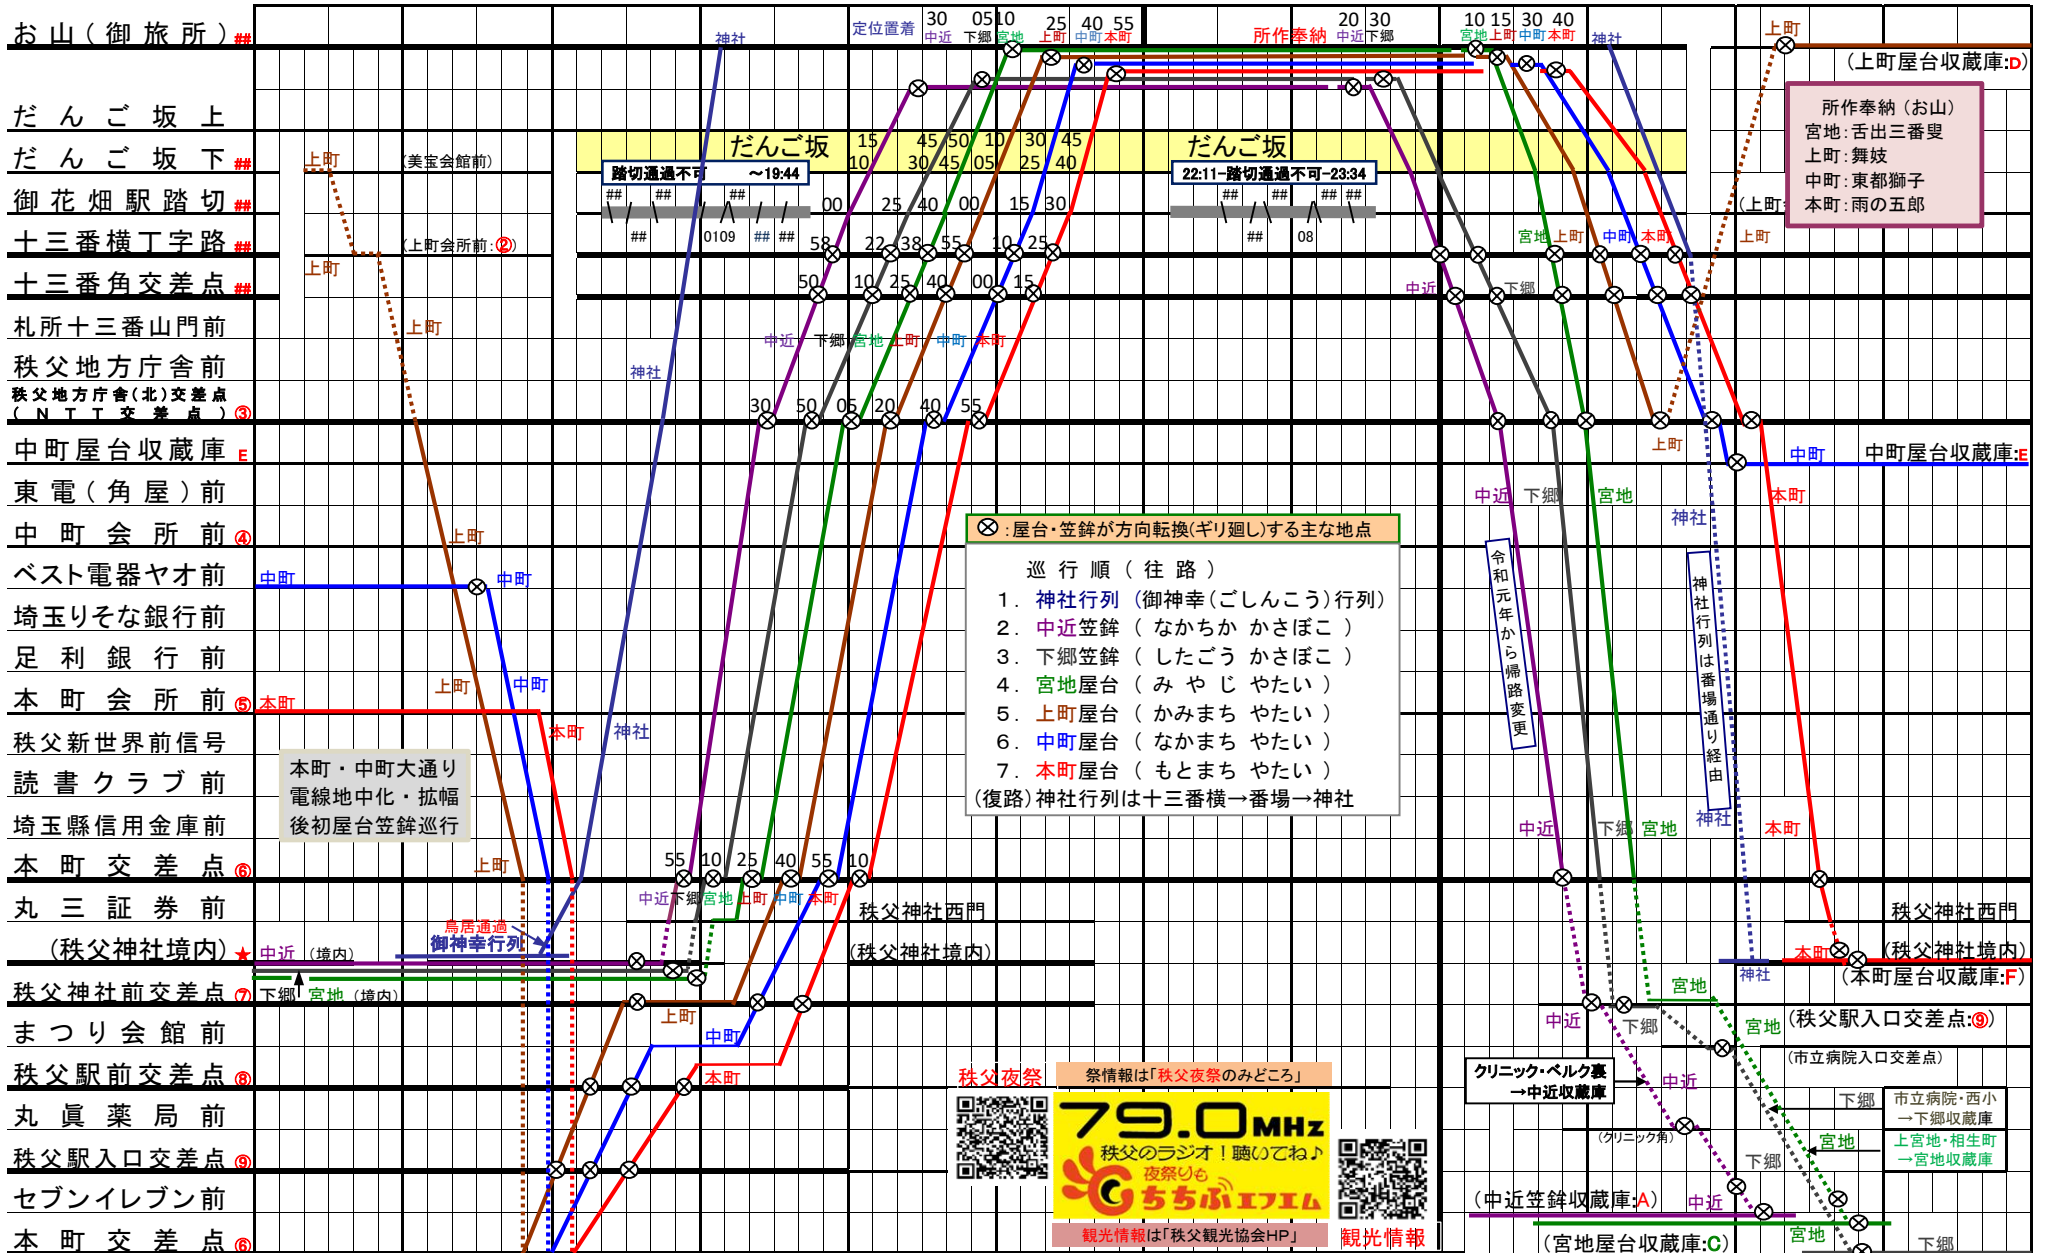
お山(御旅所)##
だんご坂上
だんご坂下##
御花畑駅踏切##
十三番横丁字路##
十三番角交差点##
札所十三番山門前
秩父地方庁舎前
秩父地方庁舎(北)交差点(NTT交差点)③
中町屋台収蔵庫E
東電(角屋)前
中町会所前④
ベスト電器ヤオ前
埼玉りそな銀行前
足利銀行前
本町会所前⑤
秩父新世界前信号
読書クラブ前
埼玉縣信用金庫前
本町交差点⑥
丸三証券前
(秩父神社境内)★
秩父神社前交差点⑦
まつり会館前
秩父駅前交差点⑧
丸眞薬局前
秩父駅入口交差点⑨
セブンイレブン前
本町交差点⑥

神社 定位置着 30 中近 05 下郷 10 宮地 25 上町 40 中町 55 本町 所作奉納 20 中近 30 下郷 10 宮地 15 上町 30 中町 40 本町 神社 上町

(上町屋台収蔵庫:D)

所作奉納(お山)
宮地:舌出三番叟
上町:舞妓
中町:東都獅子
本町:雨の五郎

だんご坂 15 10 45 30 50 45 10 05 30 25 45 40
踏切通過不可 ～19:44
## ## ## ## ## 0109 ## ##
00 25 40 00 15 30
58 22 38 55 10 25
50 10 25 40 00 15
だんご坂
22:11~踏切通過不可~23:34
## ## ## ## ## ## 08

上町 (美宝会館前)
(上町会所前:②)
上町
上町
中近 下郷 宮地 上町 中町 本町
神社
30 50 05 20 40 55
上町
中近 下郷 宮地 上町 中町 本町
宮地 上町 中町 本町 上町 (上町
中近 下郷
上町
中町 中町屋台収蔵庫:E
中近 下郷 宮地 本町
神社

⊗:屋台・笠鉾が方向転換(ギリ廻し)する主な地点
巡行順(往路)
1. 神社行列(御神幸(ごしんこう)行列)
2. 中近笠鉾(なかちか かさぼこ)
3. 下郷笠鉾(したごう かさぼこ)
4. 宮地屋台(みやじ やたい)
5. 上町屋台(かみまち やたい)
6. 中町屋台(なかまち やたい)
7. 本町屋台(もとまち やたい)
(復路)神社行列は十三番横→番場→神社

令和元年から帰路変更
神社行列は番場通り経由

中町 中町
上町
上町 中町
本町 本町 神社
本町・中町大通り
電線地中化・拡幅
後初屋台笠鉾巡行
上町
55 10 25 40 55 10
中近 下郷 宮地 上町 中町 本町
秩父神社西門
(秩父神社境内)
鳥居通過
御神幸行列
中近 (境内)
下郷 宮地 (境内)
上町
中町
本町
中近 下郷 宮地 神社 本町
秩父神社西門
本町 (秩父神社境内)
神社 (本町屋台収蔵庫:F)
宮地
中近 下郷 宮地 (秩父駅入口交差点:⑨)
(市立病院入口交差点)
クリニック・ベルク裏→中近収蔵庫
中近
下郷 市立病院・西小→下郷収蔵庫
(クリニック角)
宮地 上宮地・相生町→宮地収蔵庫
下郷
(中近笠鉾収蔵庫:A) 中近
(宮地屋台収蔵庫:C) 宮地 下郷

秩父夜祭
祭情報は「秩父夜祭のみどころ」
79.0MHz
秩父のラジオ!聴いてね♪
夜祭りも ちちぶエフエム
観光情報は「秩父観光協会HP」
観光情報